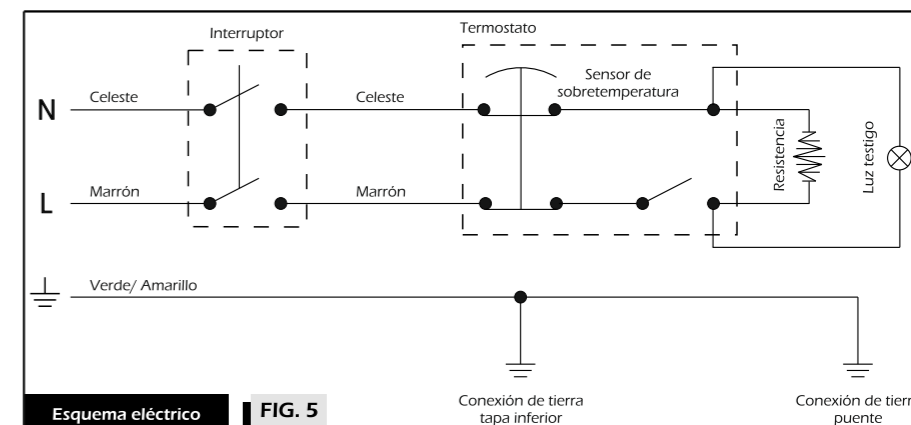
Interruptor

Termostato

Sensor de sobretemperatura

N

Celeste

Celeste

L

Marrón

Marrón

Resistencia

Luz testigo

Verde/ Amarillo

Conexión de tierra tapa inferior

Conexión de tierr puente

Esquema eléctrico

FIG. 5